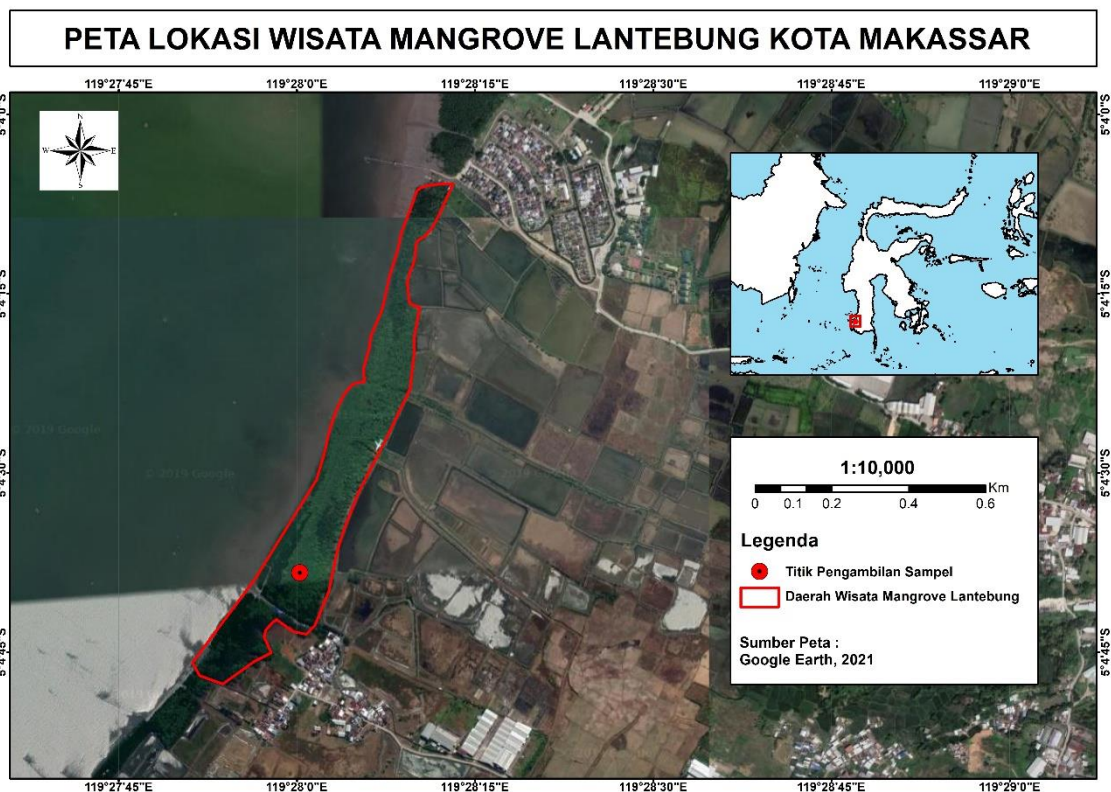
PETA LOKASI WISATA MANGROVE LANTEBUNG KOTA MAKASSAR

119°27'45"E
119°28'0"E
119°28'15"E
119°28'30"E
119°28'45"E
119°29'0"E

5°4'0"S
5°4'15"S
5°4'30"S
5°4'45"S

5°4'0"S
5°4'15"S
5°4'30"S
5°4'45"S

N
W
E
S

© 2019 Google
© 2019 Google

1:10,000
0 0.1 0.2 0.4 0.6 Km

Legenda
Titik Pengambilan Sampel
Daerah Wisata Mangrove Lantebung

Sumber Peta :
Google Earth, 2021

119°27'45"E
119°28'0"E
119°28'15"E
119°28'30"E
119°28'45"E
119°29'0"E